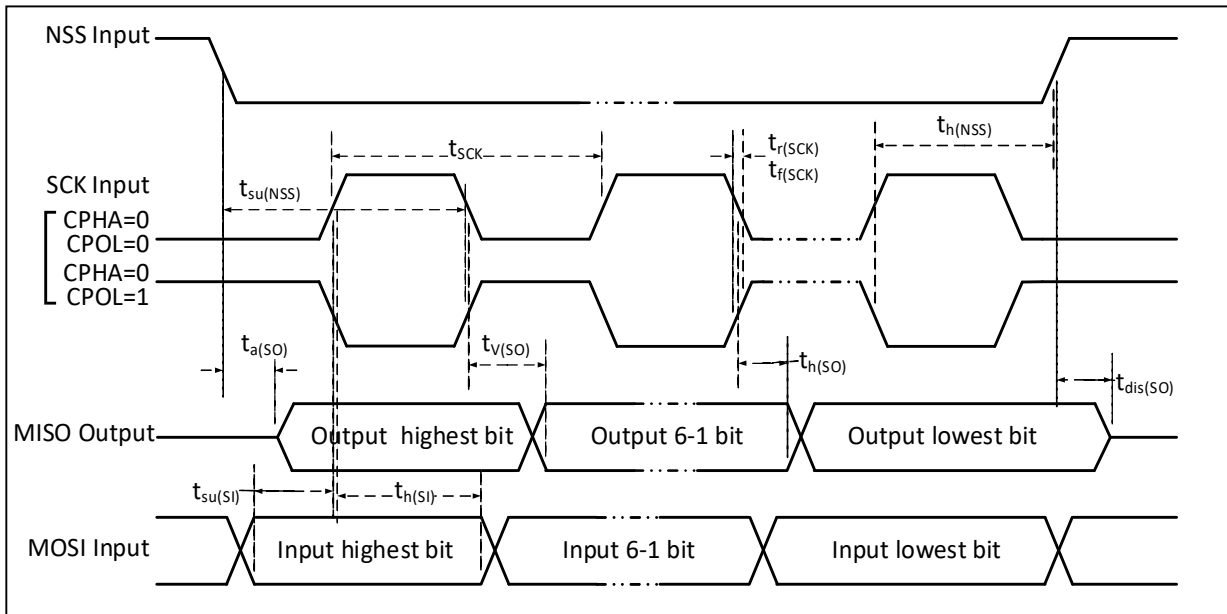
NSS Input

$t_{SCK}$

$t_{r(SCK)}$
$t_{f(SCK)}$

$t_{h(NSS)}$

SCK Input

$t_{su(NSS)}$

CPHA=0
CPOL=0

CPHA=0
CPOL=1

$t_{a(SO)}$

$t_{V(SO)}$

$t_{h(SO)}$

$t_{dis(SO)}$

MISO Output

Output highest bit

Output 6-1 bit

Output lowest bit

$t_{su(SI)}$

$t_{h(SI)}$

MOSI Input

Input highest bit

Input 6-1 bit

Input lowest bit